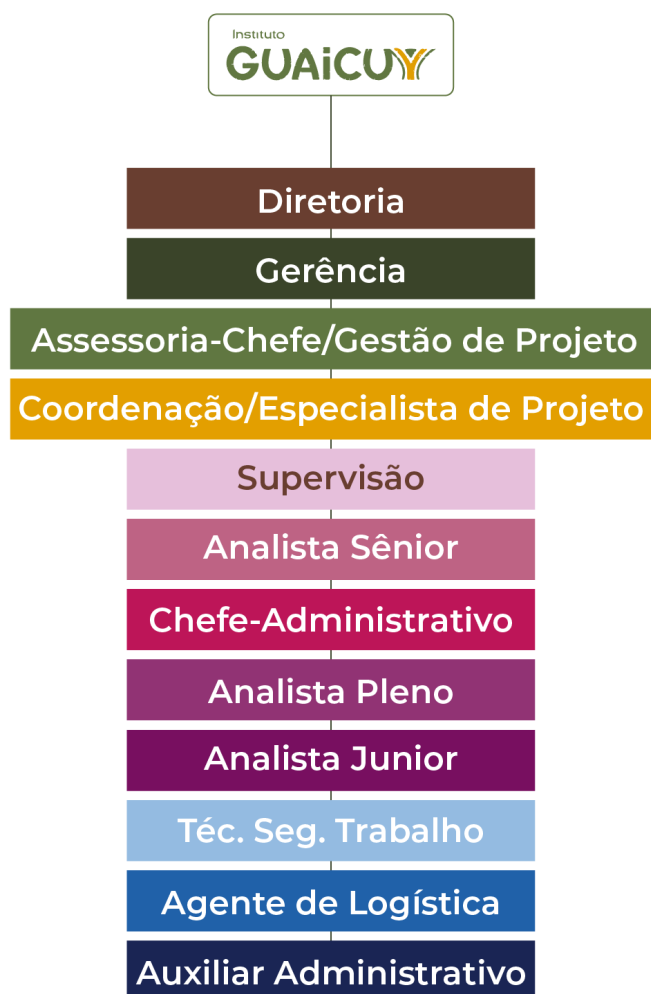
Instituto
GUAiCUY

Diretoria

Gerência

Assessoria-Chefe/Gestão de Projeto

Coordenação/Especialista de Projeto

Supervisão

Analista Sênior

Chefe-Administrativo

Analista Pleno

Analista Junior

Téc. Seg. Trabalho

Agente de Logística

Auxiliar Administrativo